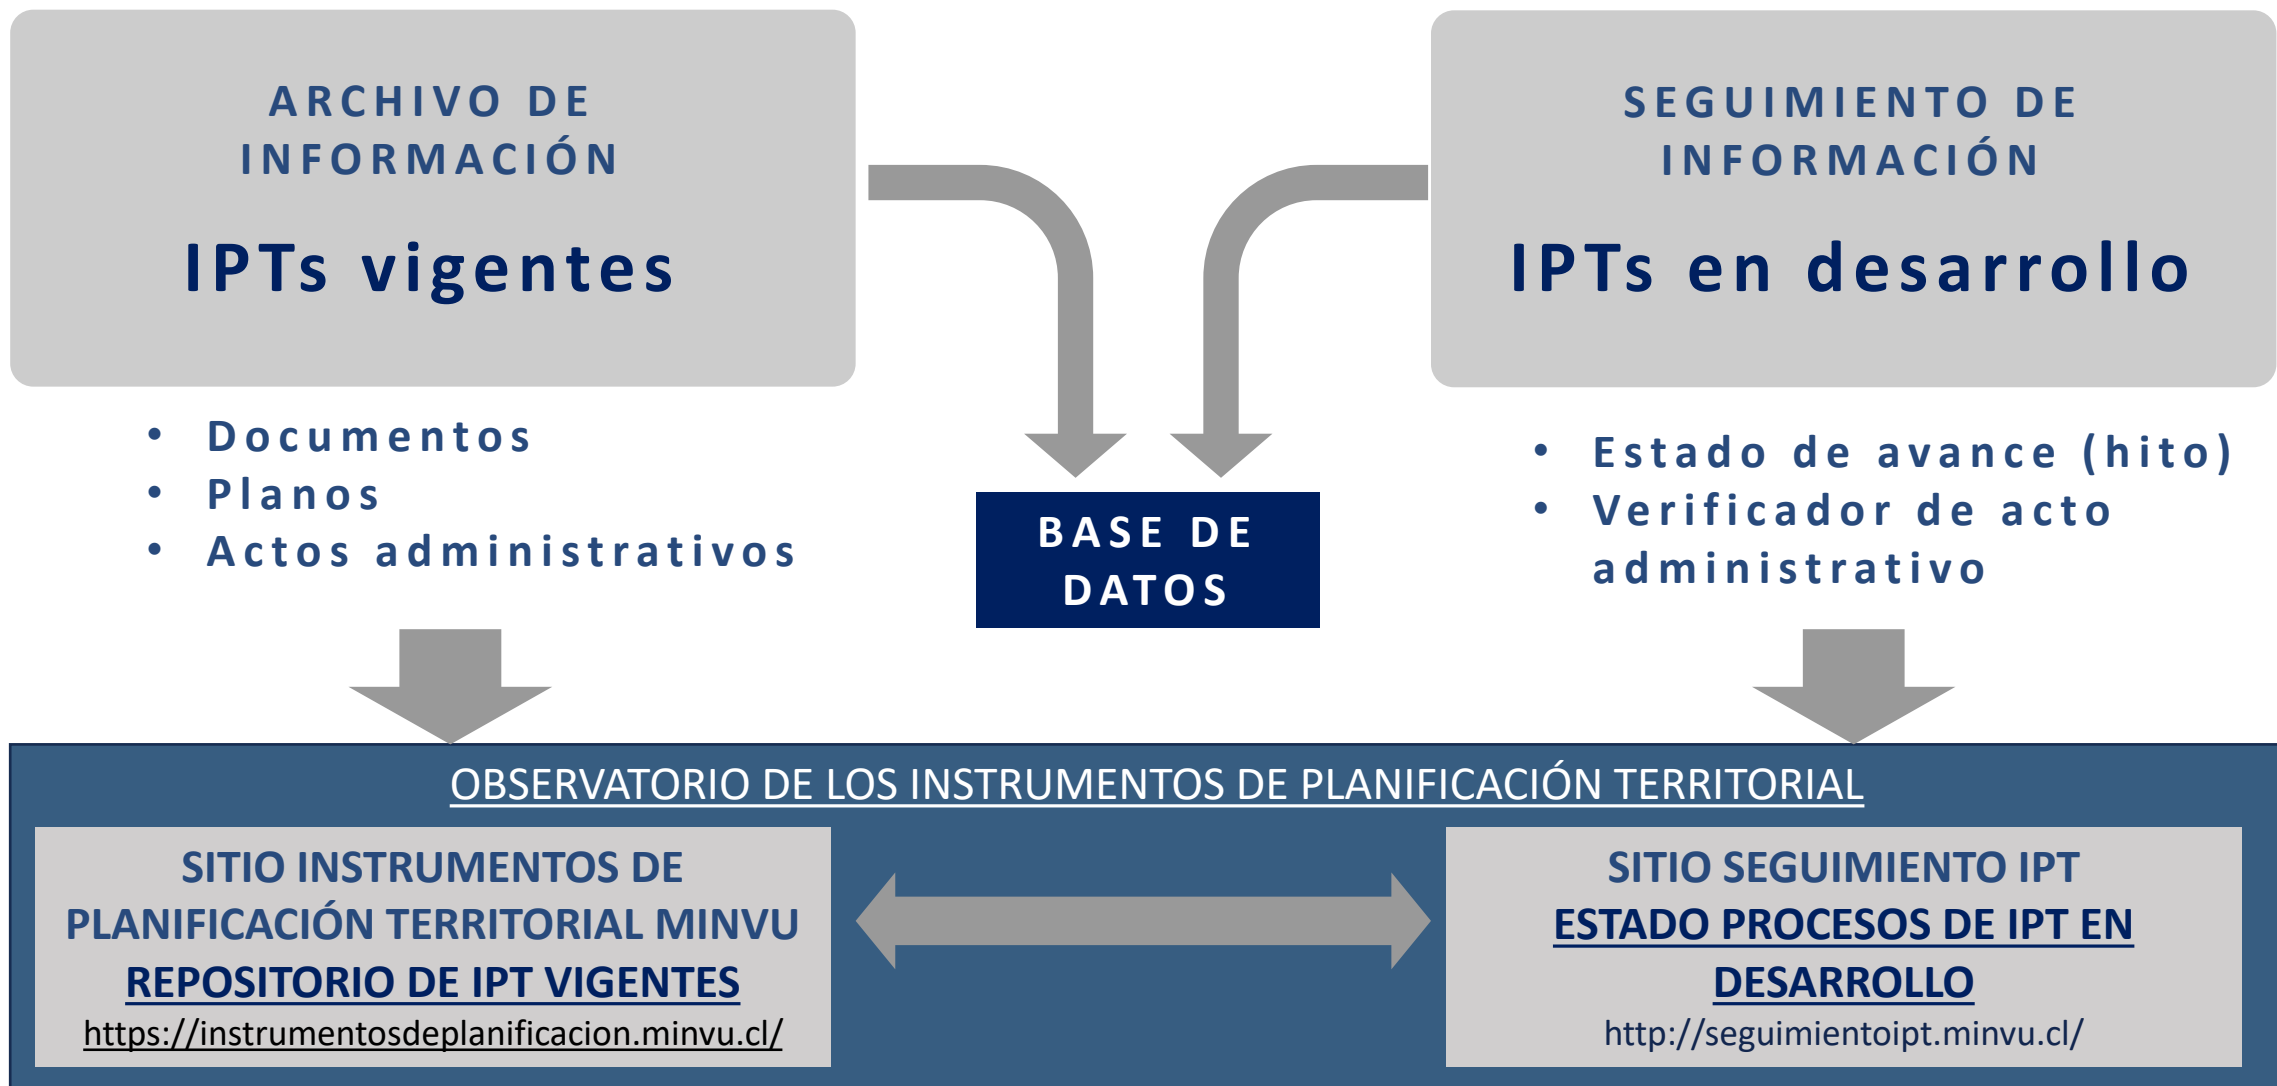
ARCHIVO DE INFORMACIÓN

IPTs vigentes

- Documentos
- Planos
- Actos administrativos

SEGUIMIENTO DE INFORMACIÓN

IPTs en desarrollo

- Estado de avance (hito)
- Verificador de acto administrativo

BASE DE DATOS

OBSERVATORIO DE LOS INSTRUMENTOS DE PLANIFICACIÓN TERRITORIAL

SITIO INSTRUMENTOS DE PLANIFICACIÓN TERRITORIAL MINVU
REPOSITORIO DE IPT VIGENTES
https://instrumentosdeplanificacion.minvu.cl/

SITIO SEGUIMIENTO IPT
ESTADO PROCESOS DE IPT EN DESARROLLO
http://seguimientoipt.minvu.cl/